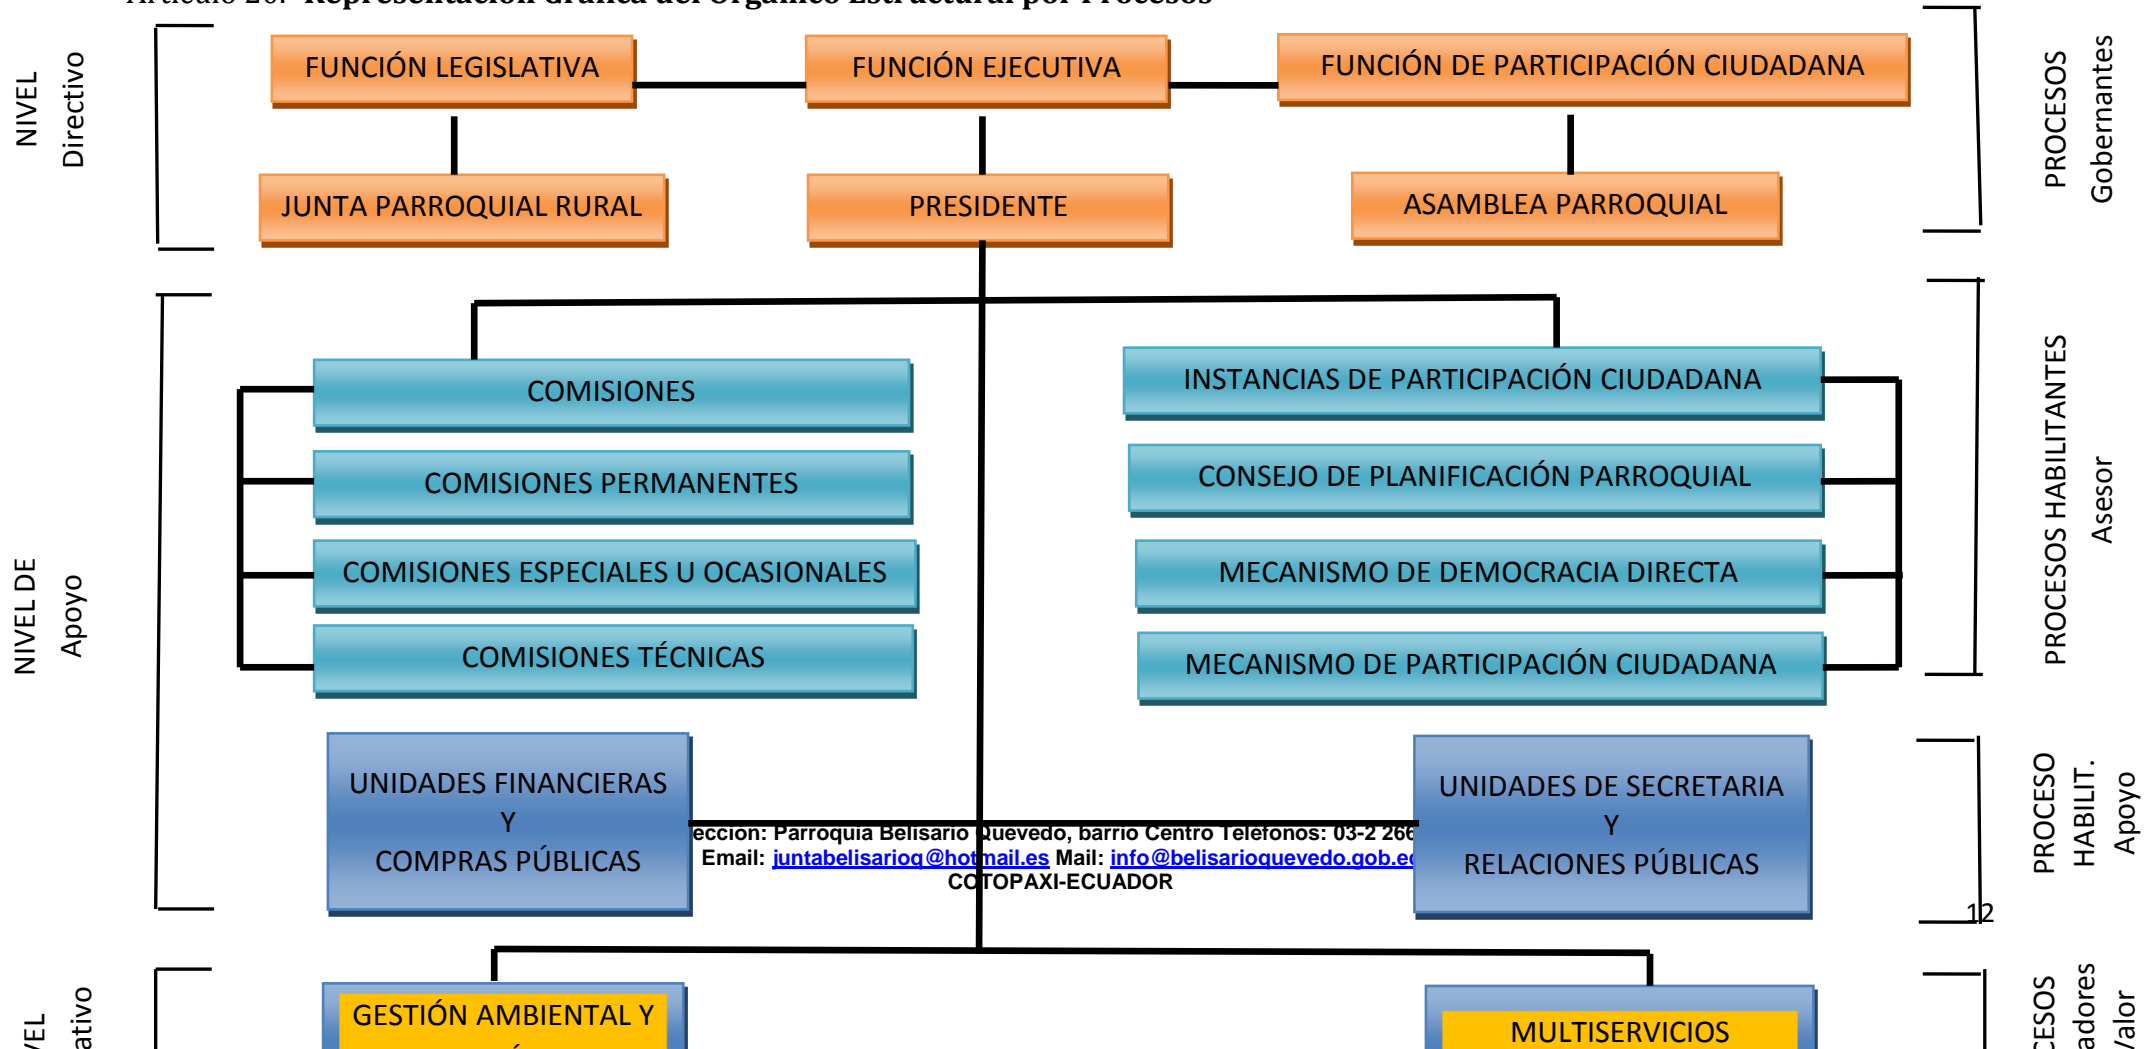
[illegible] Representación Gráfica del Orgánico Estructural por Procesos

NIVEL
Directivo

FUNCIÓN LEGISLATIVA

FUNCIÓN EJECUTIVA

FUNCIÓN DE PARTICIPACIÓN CIUDADANA

JUNTA PARROQUIAL RURAL

PRESIDENTE

ASAMBLEA PARROQUIAL

PROCESOS
Gobernantes

NIVEL DE
Apoyo

COMISIONES

COMISIONES PERMANENTES

COMISIONES ESPECIALES U OCASIONALES

COMISIONES TÉCNICAS

INSTANCIAS DE PARTICIPACIÓN CIUDADANA

CONSEJO DE PLANIFICACIÓN PARROQUIAL

MECANISMO DE DEMOCRACIA DIRECTA

MECANISMO DE PARTICIPACIÓN CIUDADANA

PROCESOS HABILITANTES
Asesor

UNIDADES FINANCIERAS
Y
COMPRAS PÚBLICAS

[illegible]eccion: Parroquia Belisario Quevedo, barrio Centro Telefonos: 03-2 266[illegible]
Email: juntabelisarioq@hotmail.es Mail: info@belisarioquevedo.gob.e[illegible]
COTOPAXI-ECUADOR

UNIDADES DE SECRETARIA
Y
RELACIONES PÚBLICAS

PROCESO
HABILIT.
Apoyo

12

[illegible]EL
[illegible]ativo

GESTIÓN AMBIENTAL Y
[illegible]

MULTISERVICIOS

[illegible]CESOS
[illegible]adores
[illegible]Valor